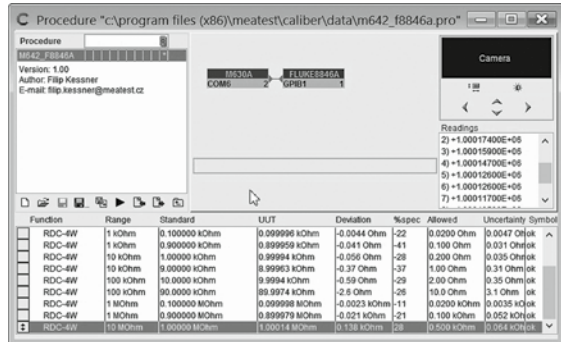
Procedure "c:\program files (x86)\meatest\caliber\data\m642_f8846a.pro"

Procedure

M642_F8846A

Version: 1.00
Author: Filip Kessner
E-mail: filip.kessner@meatest.cz

M630A
COM6 2
FLUKE8846A
GPIB1 1

Camera

Readings
2) +1.00017400E+06
3) +1.00015900E+06
4) +1.00014700E+06
5) +1.00012600E+06
6) +1.00012600E+06
7) +1.00011700E+06

| | Function | Range | Standard | UUT | Deviation | %spec | Allowed | Uncertainty | Symbol |
|---|---|---|---|---|---|---|---|---|---|
| | RDC-4W | 1 kOhm | 0.100000 kOhm | 0.099996 kOhm | -0.0044 Ohm | -22 | 0.0200 Ohm | 0.0047 Oh | ok |
| | RDC-4W | 1 kOhm | 0.900000 kOhm | 0.899959 kOhm | -0.041 Ohm | -41 | 0.100 Ohm | 0.031 Ohm | ok |
| | RDC-4W | 10 kOhm | 1.00000 kOhm | 0.99994 kOhm | -0.056 Ohm | -28 | 0.200 Ohm | 0.035 Ohm | ok |
| | RDC-4W | 10 kOhm | 9.00000 kOhm | 8.99963 kOhm | -0.37 Ohm | -37 | 1.00 Ohm | 0.31 Ohm | ok |
| | RDC-4W | 100 kOhm | 10.0000 kOhm | 9.9994 kOhm | -0.59 Ohm | -29 | 2.00 Ohm | 0.35 Ohm | ok |
| | RDC-4W | 100 kOhm | 90.0000 kOhm | 89.9974 kOhm | -2.6 Ohm | -26 | 10.0 Ohm | 3.1 Ohm | ok |
| | RDC-4W | 1 MOhm | 0.100000 MOhm | 0.099998 MOhm | -0.0023 kOhm | -11 | 0.0200 kOhm | 0.0035 kO | ok |
| | RDC-4W | 1 MOhm | 0.900000 MOhm | 0.899979 MOhm | -0.021 kOhm | -21 | 0.100 kOhm | 0.052 kO | ok |
| | RDC-4W | 10 MOhm | 1.00000 MOhm | 1.00014 MOhm | 0.138 kOhm | 28 | 0.500 kOhm | 0.064 kO | ok |